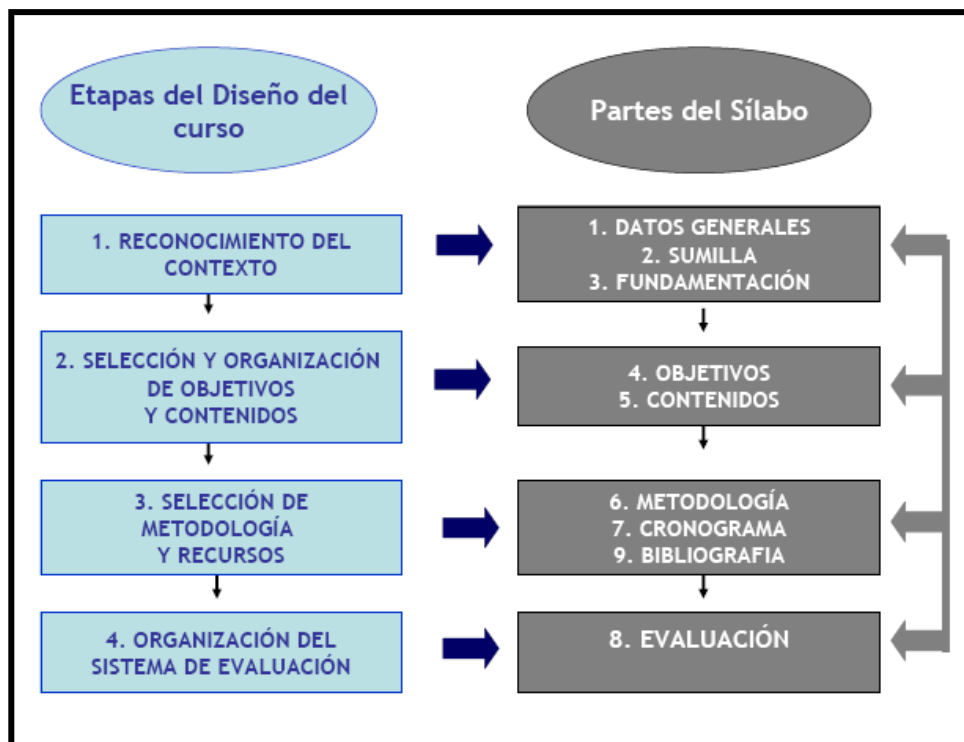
Etapas del Diseño del curso

Partes del Sílabo

1. RECONOCIMIENTO DEL CONTEXTO

1. DATOS GENERALES
2. SUMILLA
3. FUNDAMENTACIÓN

2. SELECCIÓN Y ORGANIZACIÓN DE OBJETIVOS Y CONTENIDOS

4. OBJETIVOS
5. CONTENIDOS

3. SELECCIÓN DE METODOLOGÍA Y RECURSOS

6. METODOLOGÍA
7. CRONOGRAMA
9. BIBLIOGRAFIA

4. ORGANIZACIÓN DEL SISTEMA DE EVALUACIÓN

8. EVALUACIÓN